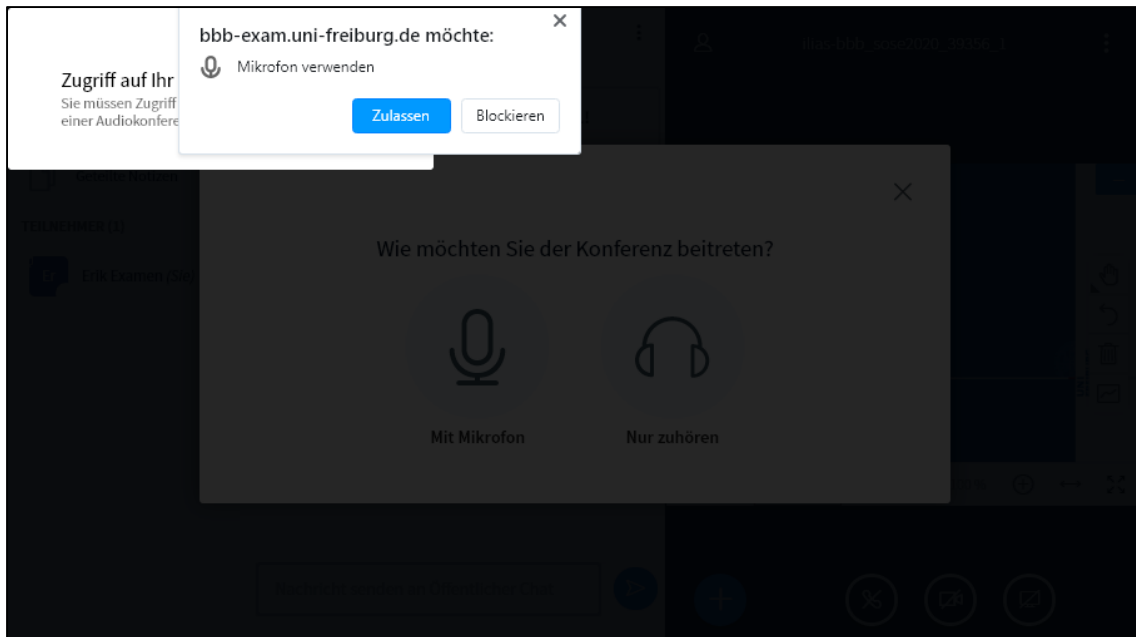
bbb-exam.uni-freiburg.de möchte:

Mikrofon verwenden

Zulassen Blockieren

Zugriff auf Ihr

Sie müssen Zugriff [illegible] einer Audiokonfere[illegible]

Geteilte Notizen

TEILNEHMER (1)

Erik Examen (Sie)

ilias-bbb_sose2020_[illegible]

Wie möchten Sie der Konferenz beitreten?

Mit Mikrofon

Nur zuhören

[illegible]